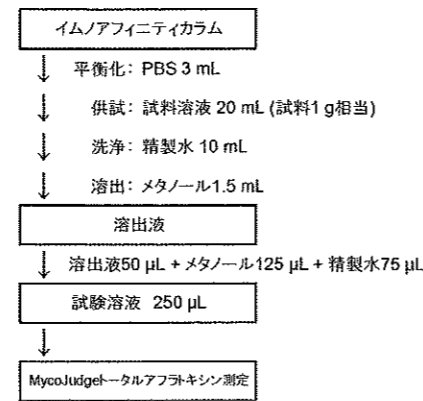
イムノアフィニティカラム

平衡化：PBS 3 mL

供試：試料溶液 20 mL (試料1 g相当)

洗浄：精製水 10 mL

溶出：メタノール1.5 mL

溶出液

溶出液50 µL + メタノール125 µL + 精製水75 µL

試験溶液　250 µL

MycoJudgeトータルアフラトキシン測定